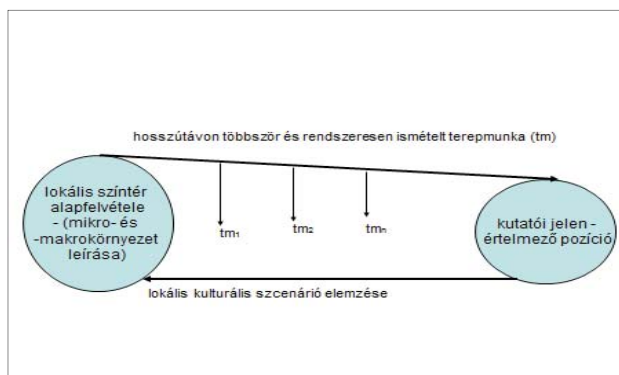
hosszútávon többször és rendszeresen ismételt terepmunka (tm)

lokális színtér alapfelvétele - (mikro- és -makrokörnyezet leírása)

$tm_1$

$tm_2$

$tm_n$

kutatói jelen - értelmező pozíció

lokális kulturális szcenárió elemzése